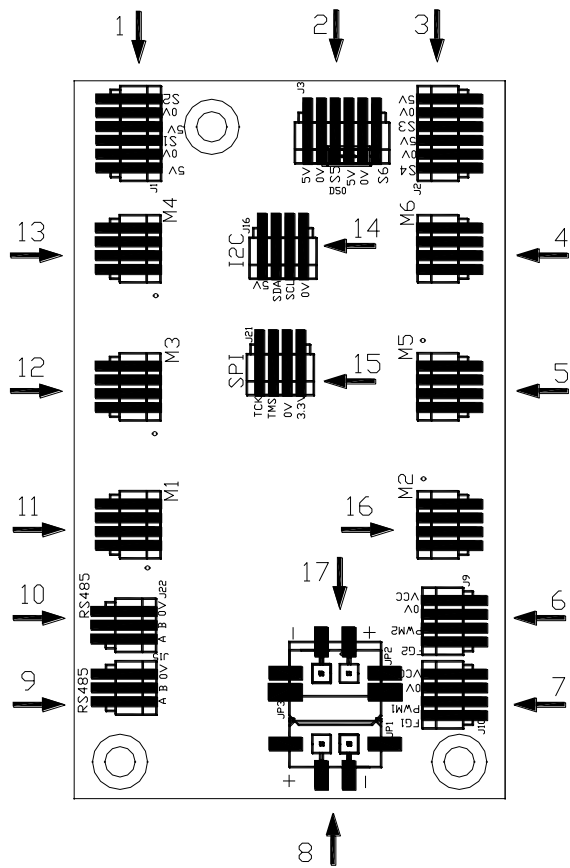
1
2
3
S2
0V
5V
S1
0V
5V
J1
J3
5V
0V
S5
0V
5V
S6
DS0
5V
0V
S3
5V
0V
S4
J2
13
M4
J16
I2C
5V
SDA
SCL
0V
14
M6
4
12
M3
J21
SPI
TCK
TMS
0V
3.3V
15
M5
5
11
M1
16
M2
17
10
RS485
J22
A
B
0V
5V
VCC
0V
PWM2
FG2
J9
6
9
RS485
A
B
0V
5V
-
+
JP2
JP3
JP1
+
-
VCC
0V
PWM1
FG1
J10
7
8